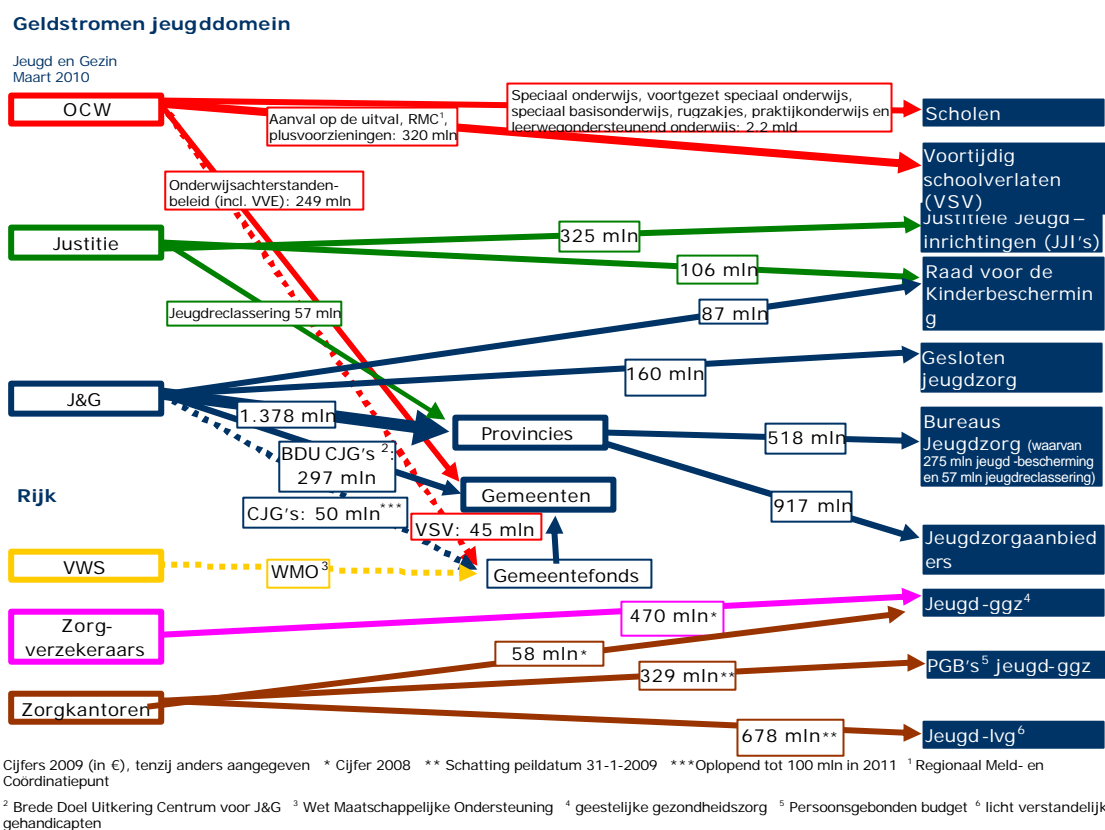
Geldstromen jeugddomein

Jeugd en Gezin
Maart 2010

OCW

Aanval op de uitval, RMC$^1$, plusvoorzieningen: 320 mln

Speciaal onderwijs, voortgezet speciaal onderwijs, speciaal basisonderwijs, rugzakjes, praktijkonderwijs en leerwegondersteunend onderwijs: 2,2 mld

Scholen

Voortijdig schoolverlaten (VSV)

Onderwijsachterstanden-beleid (incl. VVE): 249 mln

Justitie

325 mln

Justitiële Jeugd-inrichtingen (JJI's)

106 mln

Raad voor de Kinderbescherming

Jeugdreclassering 57 mln

87 mln

J&G

160 mln

Gesloten jeugdzorg

1.378 mln

Provincies

518 mln

Bureaus Jeugdzorg (waarvan 275 mln jeugd -bescherming en 57 mln jeugdreclassering)

BDU CJG's $^2$: 297 mln

Rijk

Gemeenten

917 mln

CJG's: 50 mln$^{***}$

VSV: 45 mln

Jeugdzorgaanbieders

VWS

WMO$^3$

Gemeentefonds

Zorg-verzekeraars

470 mln*

Jeugd-ggz$^4$

58 mln*

329 mln**

PGB's$^5$ jeugd-ggz

Zorgkantoren

678 mln**

Jeugd-lvg$^6$

Cijfers 2009 (in €), tenzij anders aangegeven * Cijfer 2008 ** Schatting peildatum 31-1-2009 ***Oplopend tot 100 mln in 2011 $^1$ Regionaal Meld- en Coördinatiepunt

$^2$ Brede Doel Uitkering Centrum voor J&G $^3$ Wet Maatschappelijke Ondersteuning $^4$ geestelijke gezondheidszorg $^5$ Persoonsgebonden budget $^6$ licht verstandelijk gehandicapten